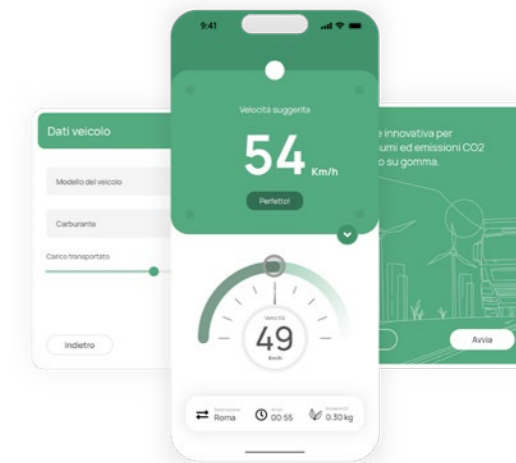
Dati veicolo

Modello del veicolo

Carburante

Carico trasportato

Indietro

9:41

Velocità suggerita

54 Km/h

Perfetto!

Velocità

49

Km/h

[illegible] Roma

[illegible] 00:55

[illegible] 0.30 kg

e innovativa per
sumi ed emissioni CO2
o su gomma.

Avvia